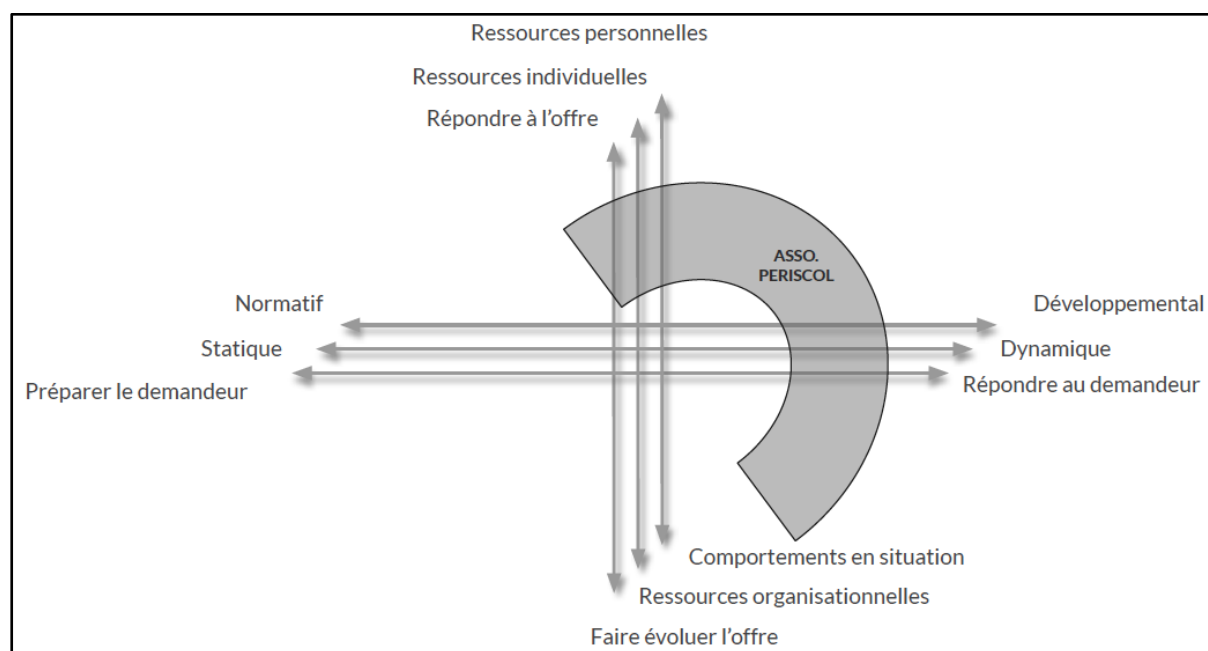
Ressources personnelles

Ressources individuelles

Répondre à l'offre

ASSO.
PERISCOL

Normatif

Développemental

Statique

Dynamique

Préparer le demandeur

Répondre au demandeur

Comportements en situation

Ressources organisationnelles

Faire évoluer l'offre